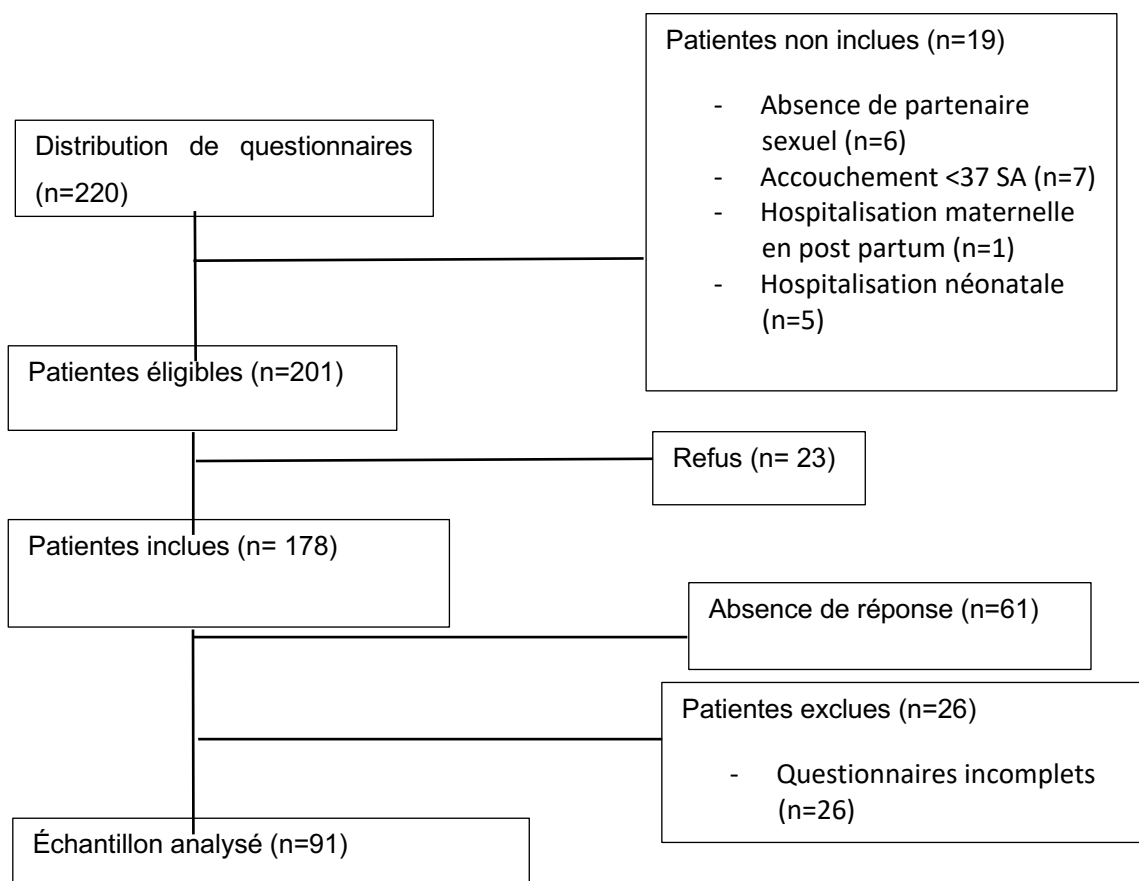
Distribution de questionnaires (n=220)

Patientes non inclues (n=19)

- Absence de partenaire sexuel (n=6)
- Accouchement <37 SA (n=7)
- Hospitalisation maternelle en post partum (n=1)
- Hospitalisation néonatale (n=5)

Patientes éligibles (n=201)

Refus (n= 23)

Patientes inclues (n= 178)

Absence de réponse (n=61)

Patientes exclues (n=26)

- Questionnaires incomplets (n=26)

Échantillon analysé (n=91)